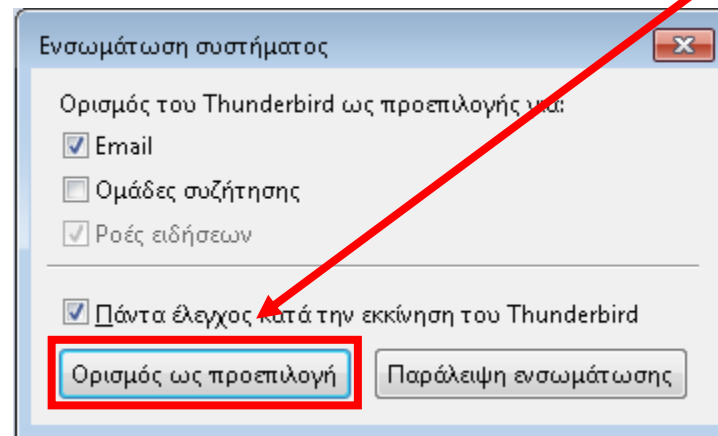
Ενσωμάτωση συστήματος

Ορισμός του Thunderbird ως προεπιλογής για:

Email

Ομάδες συζήτησης

Ροές ειδήσεων

Πάντα έλεγχος κατά την εκκίνηση του Thunderbird

Ορισμός ως προεπιλογή

Παράλειψη ενσωμάτωσης